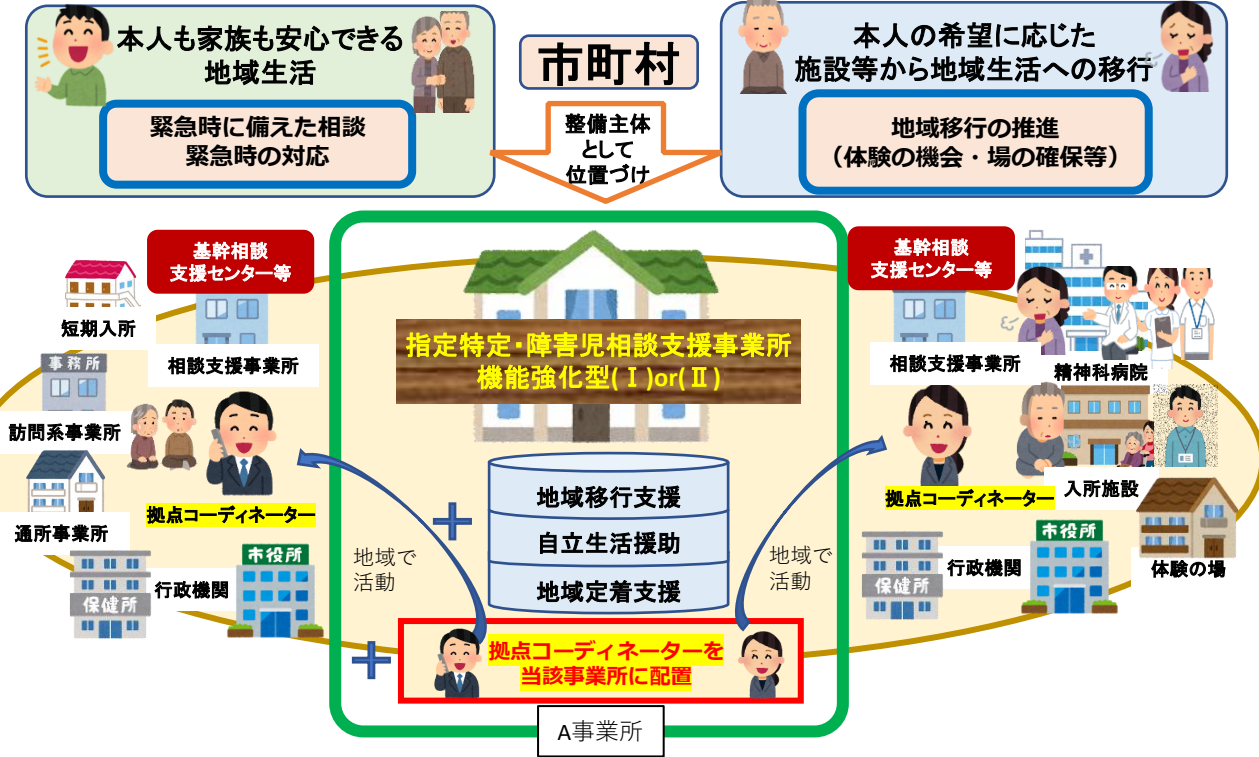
本人も家族も安心できる地域生活

緊急時に備えた相談
緊急時の対応

市町村

整備主体
として
位置づけ

本人の希望に応じた
施設等から地域生活への移行

地域移行の推進
（体験の機会・場の確保等）

基幹相談
支援センター等

短期入所

相談支援事業所

事務所

訪問系事業所

拠点コーディネーター

通所事業所

保健所

市役所

行政機関

地域で
活動

指定特定・障害児相談支援事業所
機能強化型(Ⅰ)or(Ⅱ)

地域移行支援

自立生活援助

地域定着支援

拠点コーディネーターを
当該事業所に配置

A事業所

地域で
活動

基幹相談
支援センター等

相談支援事業所

精神科病院

拠点コーディネーター

入所施設

保健所

市役所

行政機関

体験の場